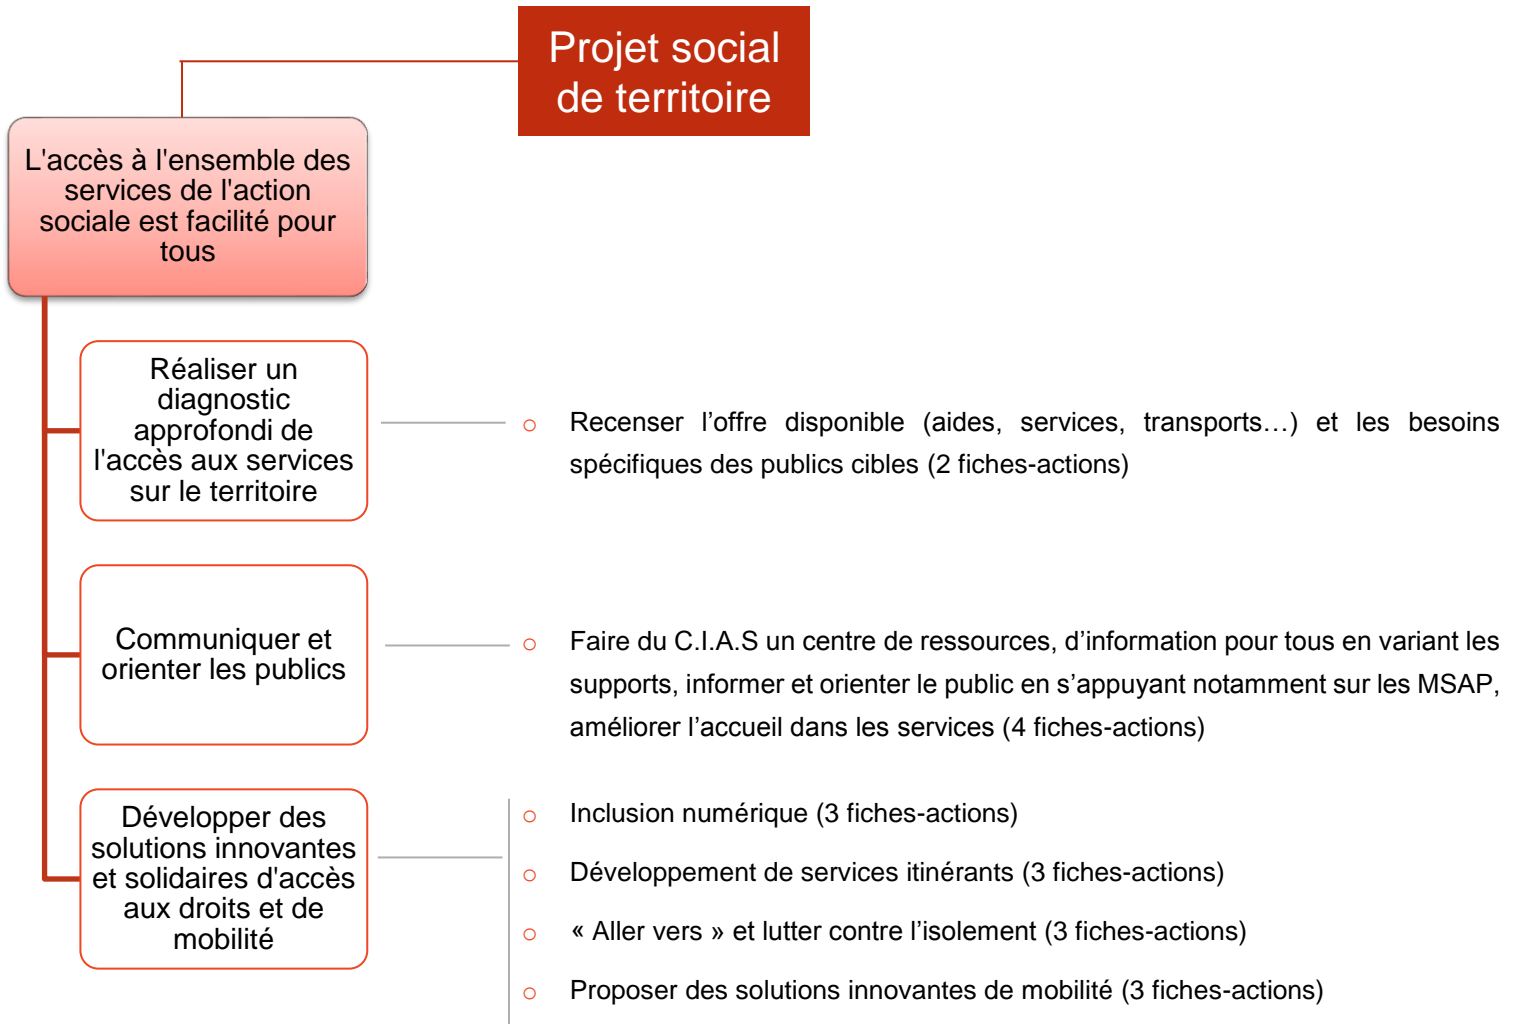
Projet social de territoire

L'accès à l'ensemble des services de l'action sociale est facilité pour tous

Réaliser un diagnostic approfondi de l'accès aux services sur le territoire

○ Recenser l’offre disponible (aides, services, transports…) et les besoins spécifiques des publics cibles (2 fiches-actions)

Communiquer et orienter les publics

○ Faire du C.I.A.S un centre de ressources, d’information pour tous en variant les supports, informer et orienter le public en s’appuyant notamment sur les MSAP, améliorer l’accueil dans les services (4 fiches-actions)

Développer des solutions innovantes et solidaires d'accès aux droits et de mobilité

○ Inclusion numérique (3 fiches-actions)

○ Développement de services itinérants (3 fiches-actions)

○ « Aller vers » et lutter contre l’isolement (3 fiches-actions)

○ Proposer des solutions innovantes de mobilité (3 fiches-actions)